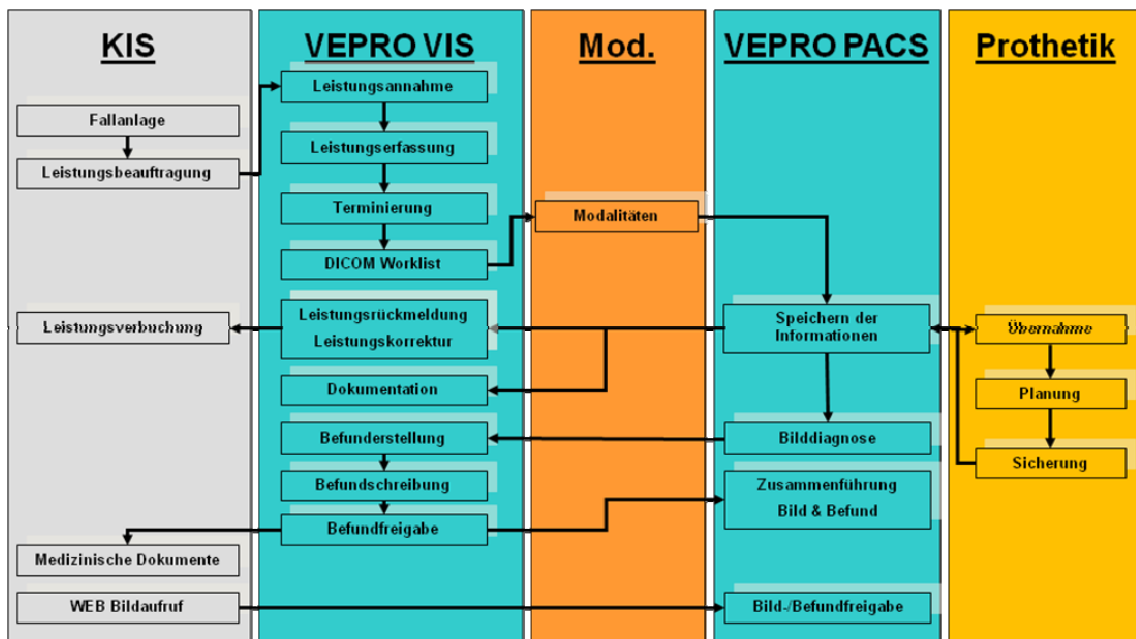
KIS

Fallanlage

Leistungsbeauftragung

Leistungsverbuchung

Medizinische Dokumente

WEB Bildaufruf

VEPRO VIS

Leistungsannahme

Leistungserfassung

Terminierung

DICOM Worklist

Leistungsrückmeldung Leistungskorrektur

Dokumentation

Befunderstellung

Befundschreibung

Befundfreigabe

Mod.

Modalitäten

VEPRO PACS

Speichern der Informationen

Bilddiagnose

Zusammenführung Bild & Befund

Bild-/Befundfreigabe

Prothetik

Übernahme

Planung

Sicherung